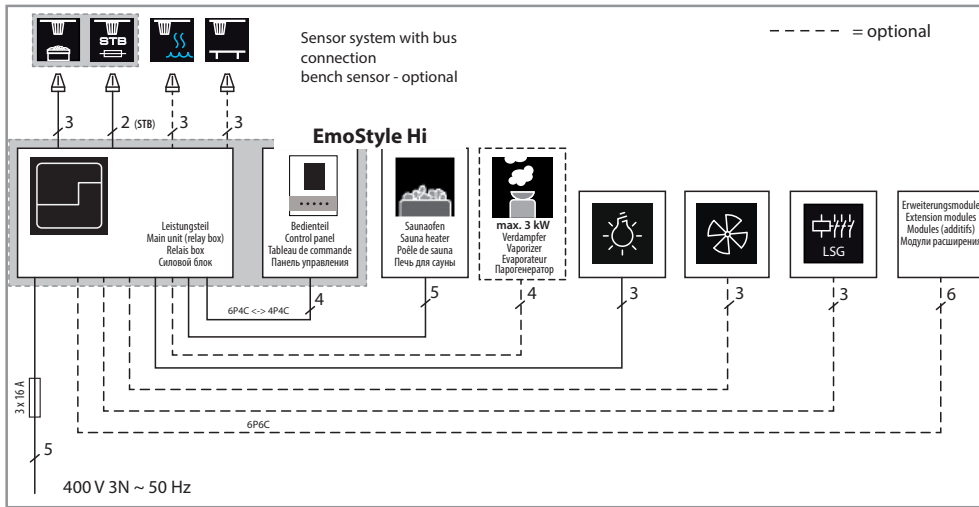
STB

Sensor system with bus connection
bench sensor - optional

- - - - - = optional

3
2 (STB)
3
3

EmoStyle Hi

Leistungsteil
Main unit (relay box)
Relais box
Силовой блок

Bedienteil
Control panel
Tableau de commande
Панель управления

Saunaofen
Sauna heater
Poêle de sauna
Печь для сауны

max. 3 kW
Verdampfer
Vaporizer
Evaporateur
Парогенератор

LSG

Erweiterungsmodule
Extension modules
Modules (additifs)
Модули расширения

6P4C <-> 4P4C
4
5
4
3
3
3
6

3 x 16 A

6P6C

5

400 V 3N ~ 50 Hz